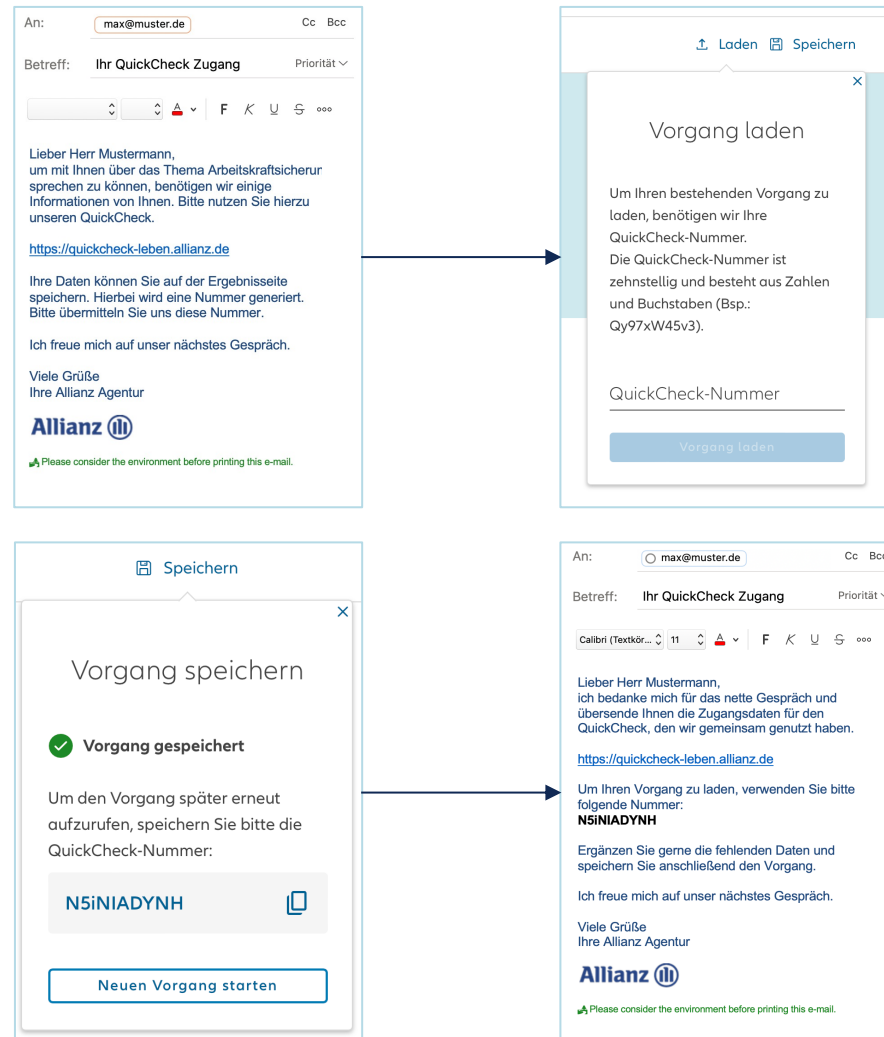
An: max@muster.de Cc Bcc

Betreff: Ihr QuickCheck Zugang Priorität

F K U S ooo

Lieber Herr Mustermann,
um mit Ihnen über das Thema Arbeitskraftsicherur sprechen zu können, benötigen wir einige Informationen von Ihnen. Bitte nutzen Sie hierzu unseren QuickCheck.

https://quickcheck-leben.allianz.de

Ihre Daten können Sie auf der Ergebnisseite speichern. Hierbei wird eine Nummer generiert. Bitte übermitteln Sie uns diese Nummer.

Ich freue mich auf unser nächstes Gespräch.

Viele Grüße
Ihre Allianz Agentur

Allianz

Please consider the environment before printing this e-mail.

Laden Speichern

×

Vorgang laden

Um Ihren bestehenden Vorgang zu laden, benötigen wir Ihre QuickCheck-Nummer.
Die QuickCheck-Nummer ist zehnstellig und besteht aus Zahlen und Buchstaben (Bsp.: Qy97xW45v3).

QuickCheck-Nummer

Vorgang laden

Speichern

×

Vorgang speichern

Vorgang gespeichert

Um den Vorgang später erneut aufzurufen, speichern Sie bitte die QuickCheck-Nummer:

N5iNIADYNH

Neuen Vorgang starten

An: max@muster.de Cc Bc

Betreff: Ihr QuickCheck Zugang Priorität

Calibri (Textkör... 11 F K U S ooo

Lieber Herr Mustermann,
ich bedanke mich für das nette Gespräch und übersende Ihnen die Zugangsdaten für den QuickCheck, den wir gemeinsam genutzt haben.

https://quickcheck-leben.allianz.de

Um Ihren Vorgang zu laden, verwenden Sie bitte folgende Nummer:
N5iNIADYNH

Ergänzen Sie gerne die fehlenden Daten und speichern Sie anschließend den Vorgang.

Ich freue mich auf unser nächstes Gespräch.

Viele Grüße
Ihre Allianz Agentur

Allianz

Please consider the environment before printing this e-mail.